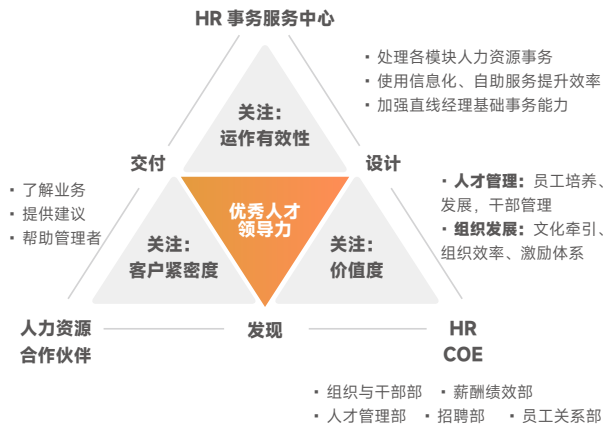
HR 事务服务中心

· 处理各模块人力资源事务
· 使用信息化、自助服务提升效率
· 加强直线经理基础事务能力

关注：
运作有效性

交付

设计

· 了解业务
· 提供建议
· 帮助管理者

优秀人才
领导力

· 人才管理：员工培养、发展，干部管理
· 组织发展：文化牵引、组织效率、激励体系

关注：
客户紧密度

关注：
价值度

人力资源
合作伙伴

发现

HR
COE

· 组织与干部部 · 薪酬绩效部
· 人才管理部 · 招聘部 · 员工关系部